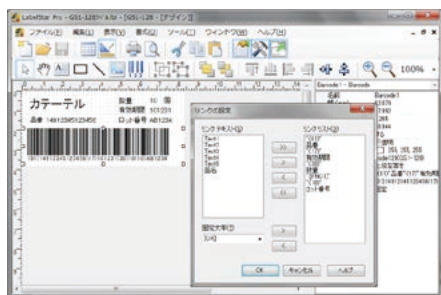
LabelStar Pro - GS1-128テスト.lbl - [GS1-128 : [デザイン]]

ファイル(F) 編集(E) 表示(V) 書式(O) ツール(T) ウィンドウ(W) ヘルプ(H)

100%

カテーテル

数量 10 個

有効期限 501231

品番 14912345123456 ロット番号 AB1234

リンクの設定

リンクテキスト(A)

Text1
Text2
Text3
Text4
Text5
固有

リンクテキスト(B)

"(01)"
品番
"(17)"
有効期限
"(30)"
数量
"(10)"
ロット番号

>>
>
<
<<

固定文字(T)

[CR]

>
<

OK キャンセル ヘルプ

Barcode1 - Barcode

名前 Barcode1

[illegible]

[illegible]

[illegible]

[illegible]

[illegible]

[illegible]

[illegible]

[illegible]

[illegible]